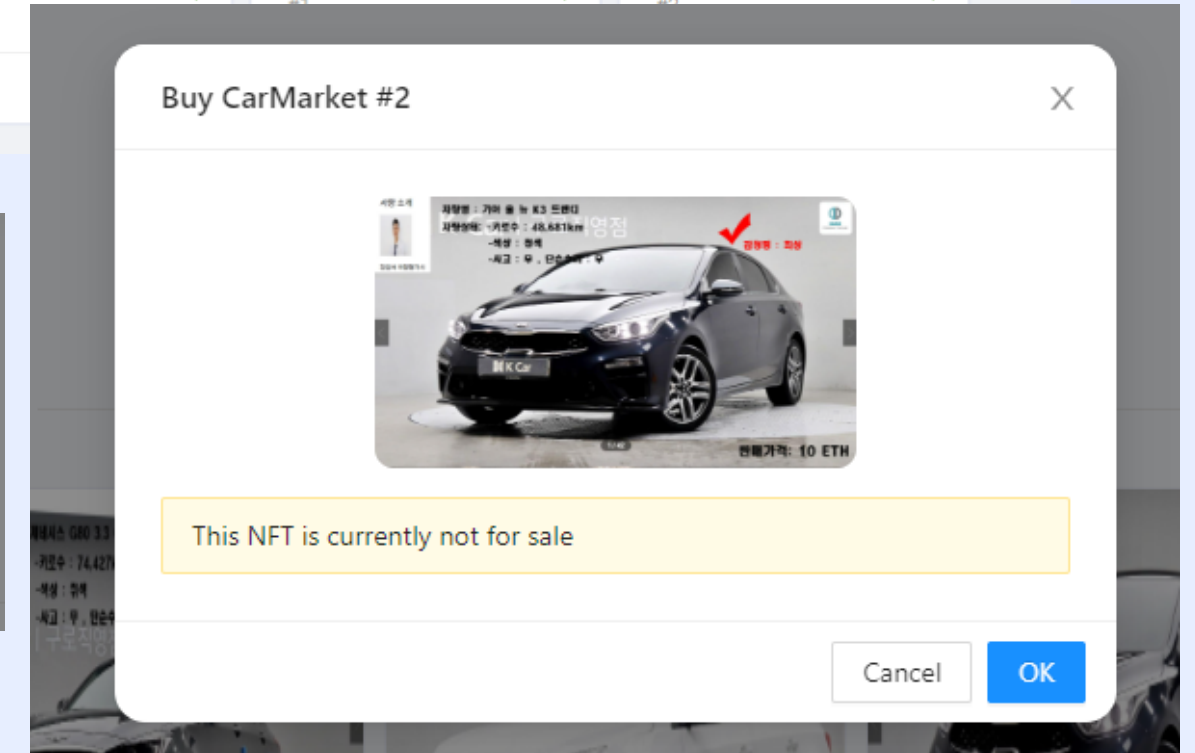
Buy CarMarket #2

X

차량명 : 기아 올 뉴 K3 드랜디
차량상태 : -키로수 : 48,681km
-색상 : 흑색
-사고 : 무 , 단순교체 : 무
감정평 : 최상
K Car
판매가격: 10 ETH

This NFT is currently not for sale

Cancel

OK